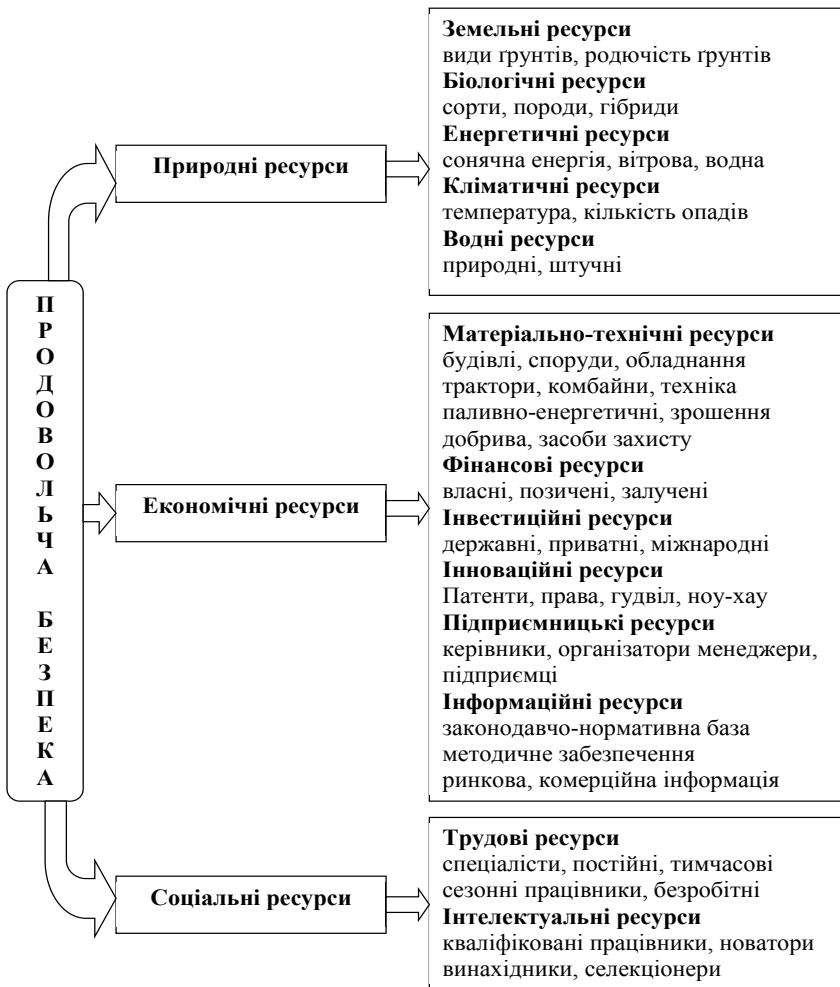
ПРОДОВОЛЬЧА БЕЗПЕКА

Природні ресурси

**Земельні ресурси**
види ґрунтів, родючість ґрунтів
**Біологічні ресурси**
сорти, породи, гібриди
**Енергетичні ресурси**
сонячна енергія, вітрова, водна
**Кліматичні ресурси**
температура, кількість опадів
**Водні ресурси**
природні, штучні

Економічні ресурси

**Матеріально-технічні ресурси**
будівлі, споруди, обладнання
трактори, комбайни, техніка
паливно-енергетичні, зрошення
добрива, засоби захисту
**Фінансові ресурси**
власні, позичені, залучені
**Інвестиційні ресурси**
державні, приватні, міжнародні
**Інноваційні ресурси**
Патенти, права, гудвіл, ноу-хау
**Підприємницькі ресурси**
керівники, організатори менеджери, підприємці
**Інформаційні ресурси**
законодавчо-нормативна база
методичне забезпечення
ринкова, комерційна інформація

Соціальні ресурси

**Трудові ресурси**
спеціалісти, постійні, тимчасові
сезонні працівники, безробітні
**Інтелектуальні ресурси**
кваліфіковані працівники, новатори
винахідники, селекціонери